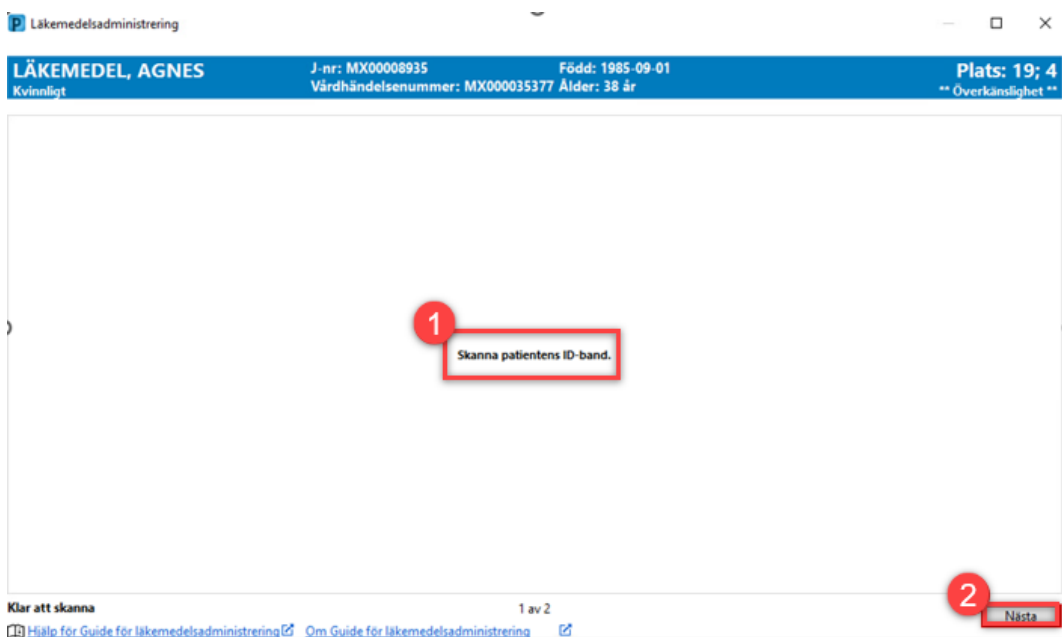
P Läkemedelsadministrering

LÄKEMEDEL, AGNES
Kvinnligt

J-nr: MX00008935
Vårdhändelsenummer: MX000035377

Född: 1985-09-01
Ålder: 38 år

Plats: 19; 4
** Överkänslighet **

1

Skanna patientens ID-band.

Klar att skanna

1 av 2

2

Nästa

Hjälp för Guide för läkemedelsadministrering Om Guide för läkemedelsadministrering